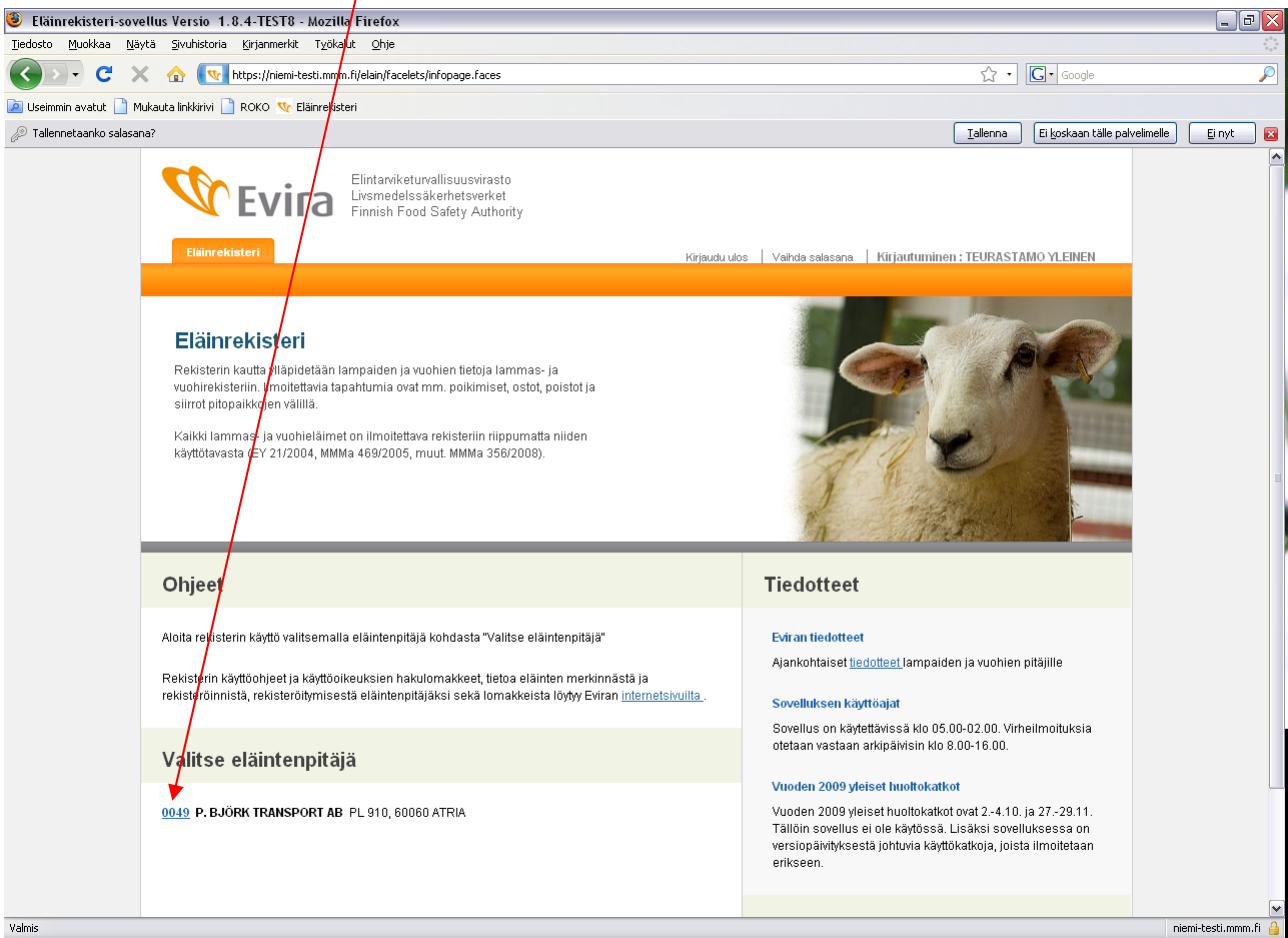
Eläinrekisteri-sovellus Versio 1.8.4-TEST8 - Mozilla Firefox

Tiedosto Muokkaa Näytä Sivuhistoria Kirjanmerkit Työkalut Ohje

https://niemi-testi.mmm.fi/elain/facelets/infopage.faces

Google

Useimmin avatut Mukauta linkkirivi ROKO Eläinrekisteri

Tallennetaanko salasana?

Tallenna Ei koskaan tälle palvelimelle Ei nyt

Evira
Elintarviketurvallisuusvirasto
Livsmedelssäkerhetsverket
Finnish Food Safety Authority

Eläinrekisteri

Kirjaudu ulos | Vaihda salasana | Kirjautuminen : TEURASTAMO YLEINEN

Eläinrekisteri

Rekisterin kautta ylläpidetään lampaiden ja vuohien tietoja lammas- ja vuohirekisteriin. Ilmoitettavia tapahtumia ovat mm. poikimiset, ostot, poistot ja siirrot pitopaikkojen välillä.

Kaikki lammas- ja vuohieläimet on ilmoitettava rekisteriin riippumatta niiden käyttötavasta (EY 21/2004, MMMa 469/2005, muut. MMMa 356/2008).

Ohjeet

Aloita rekisterin käyttö valitsemalla eläintenpitäjä kohdasta "Valitse eläintenpitäjä"

Rekisterin käyttöohjeet ja käyttöoikeuksien hakulomakkeet, tietoa eläinten merkinnästä ja rekisteröinnistä, rekisteröitymisestä eläintenpitäjäksi sekä lomakkeista löytyy Eviran internetsivuilta .

Valitse eläintenpitäjä

0049 P. BJÖRK TRANSPORT AB PL 910, 60060 ATRIA

Tiedotteet

Eviran tiedotteet

Ajankohtaiset tiedotteet lampaiden ja vuohien pitäjille

Sovelluksen käyttöajat

Sovellus on käytettävissä klo 05.00-02.00. Virheilmoituksia otetaan vastaan arkipäivisin klo 8.00-16.00.

Vuoden 2009 yleiset huoltokatkot

Vuoden 2009 yleiset huoltokatkot ovat 2.-4.10. ja 27.-29.11. Tällöin sovellus ei ole käytössä. Lisäksi sovelluksessa on versiopäivityksestä johtuvia käyttökatkoja, joista ilmoitetaan erikseen.

Valmis

niemi-testi.mmm.fi